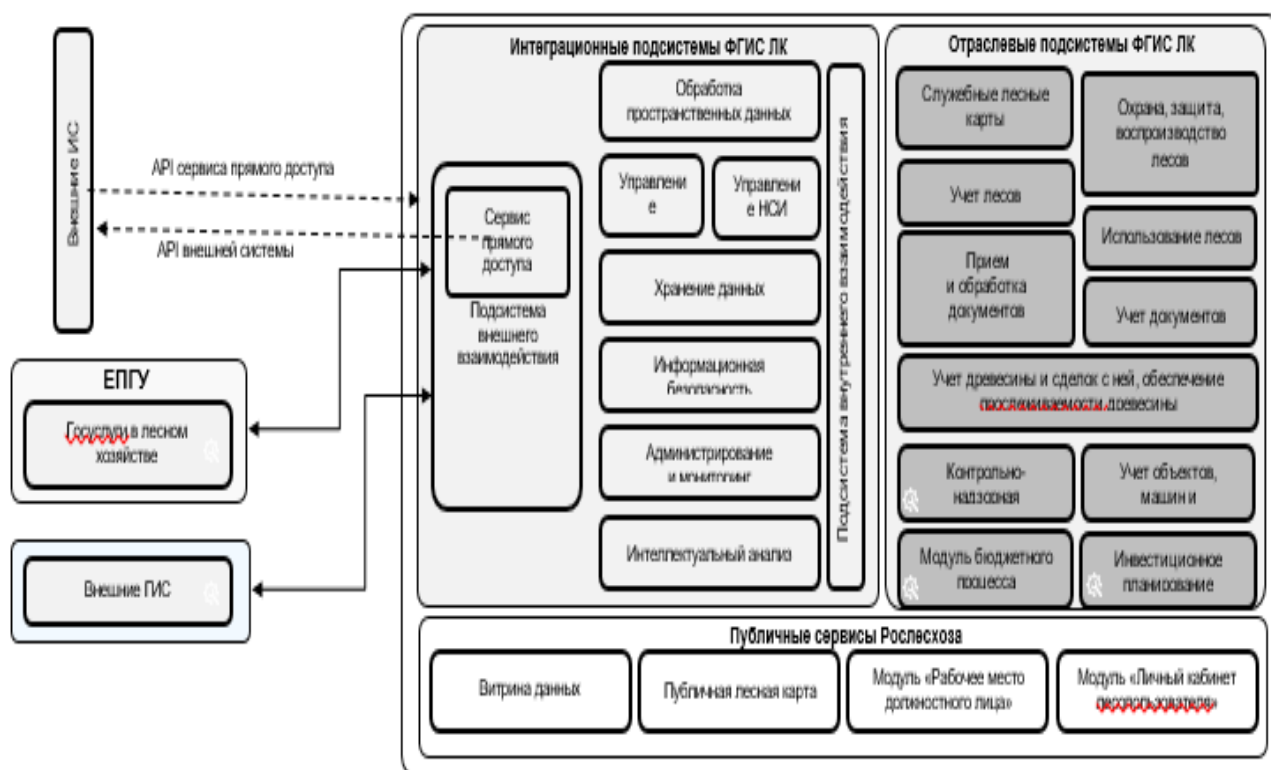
Внешние ИС

API сервиса прямого доступа

API внешней системы

ЕПГУ

Госуслуги в лесном хозяйстве

Внешние ГИС

Интеграционные подсистемы ФГИС ЛК

Сервис прямого доступа

Подсистема внешнего взаимодействия

Обработка пространственных данных

Управлени е

Управлени е НСИ

Хранение данных

Информационная безопасность

Администрирование и мониторинг

Интеллектуальный анализ

Подсистема внутреннего взаимодействия

Отраслевые подсистемы ФГИС ЛК

Служебные лесные карты

Охрана, защита, воспроизводство лесов

Учет лесов

Использование лесов

Прием и обработка документов

Учет документов

Учет древесины и сделок с ней, обеспечение прослеживаемости древесины

Контрольно-надзорная

Учет объектов, машин и

Модуль бюджетного процесса

Инвестиционное планирование

Публичные сервисы Рослесхоза

Витрина данных

Публичная лесная карта

Модуль «Рабочее место должностного лица»

Модуль «Личный кабинет лесопользователя»